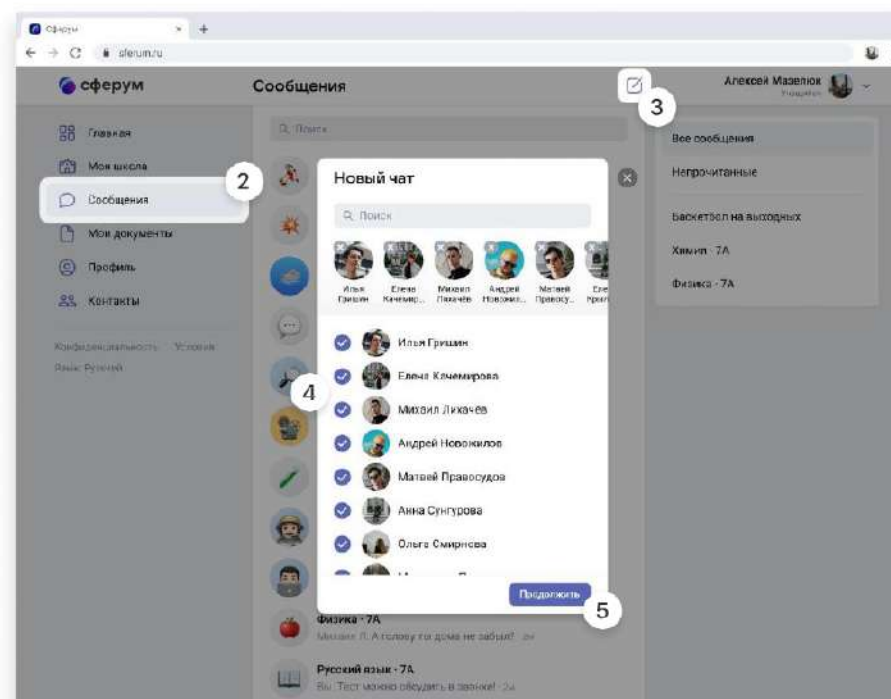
Сферум
sferum.ru

сферум
Сообщения
Алексей Мазелюк
Учащийся
3

Главная
Моя школа
2
Сообщения
Мои документы
Профиль
Контакты

Конфиденциальность · Условия
Язык: Русский

Q Поиск

Новый чат
Q Поиск

Илья Гришин
Елена Качемир...
Михаил Лихачёв
Андрей Новокил...
Матвей Правосу...
Еле... Кри...

4
Илья Гришин
Елена Качемирова
Михаил Лихачёв
Андрей Новокилов
Матвей Правосудов
Анна Сунгурова
Ольга Смирнова
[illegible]

Продолжить
5

Физика · 7А
Михаил Л: А голову то дома не забыл? · 2м

Русский язык · 7А
Вы: Тест можно обсудить в звонке! · 2м

Все сообщения
Непрочитанные
Баскетбол на выходных
Химия · 7А
Физика · 7А